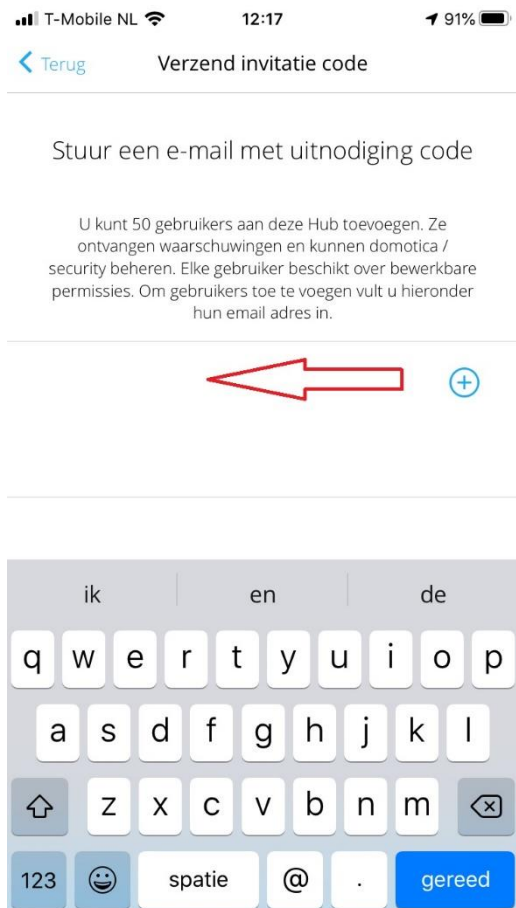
T-Mobile NL 12:17 91%

Terug

Verzend invitatie code

Stuur een e-mail met uitnodiging code

U kunt 50 gebruikers aan deze Hub toevoegen. Ze ontvangen waarschuwingen en kunnen domotica / security beheren. Elke gebruiker beschikt over bewerkbare permissies. Om gebruikers toe te voegen vult u hieronder hun email adres in.

ik en de

q w e r t y u i o p

a s d f g h j k l

z x c v b n m

123 spatie @ . gereed